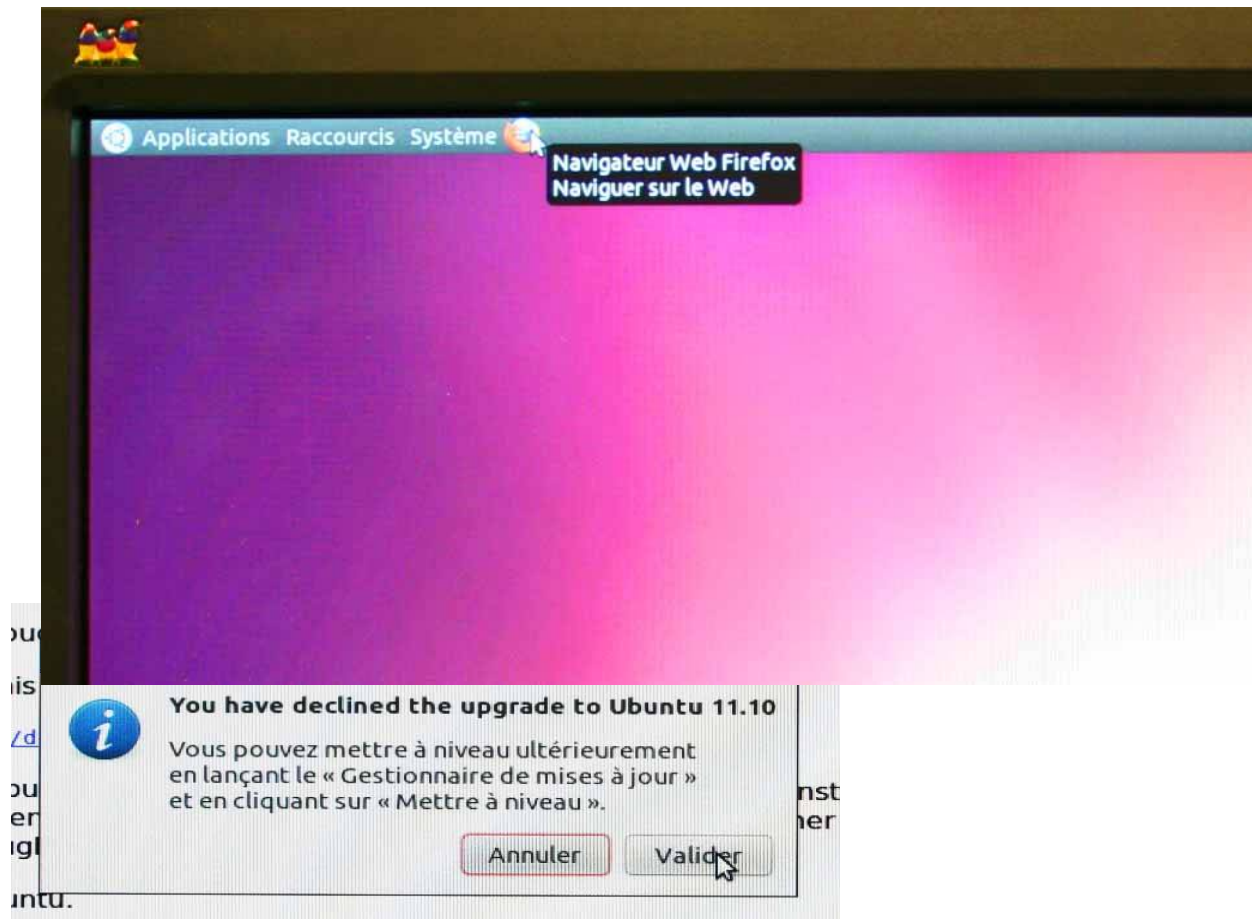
Applications Raccourcis Système

Navigateur Web Firefox
Naviguer sur le Web

You have declined the upgrade to Ubuntu 11.10

Vous pouvez mettre à niveau ultérieurement en lançant le « Gestionnaire de mises à jour » et en cliquant sur « Mettre à niveau ».

Annuler
Valider

ou
is
/d
ou
er
ugl
untu.
nst
ner